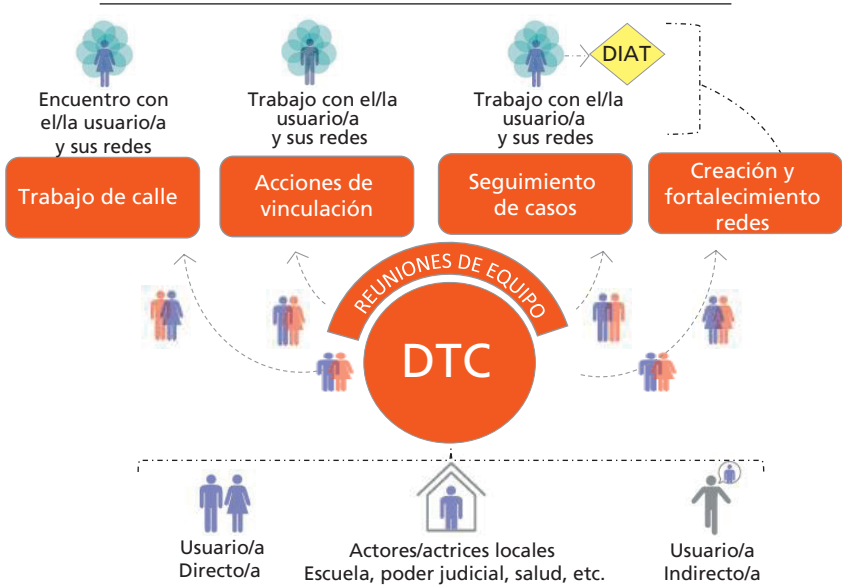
Encuentro con el/la usuario/a y sus redes

Trabajo de calle

Trabajo con el/la usuario/a y sus redes

Acciones de vinculación

DIAT

Trabajo con el/la usuario/a y sus redes

Seguimiento de casos

Creación y fortalecimiento redes

REUNIONES DE EQUIPO

DTC

Usuario/a Directo/a

Actores/actrices locales Escuela, poder judicial, salud, etc.

Usuario/a Indirecto/a